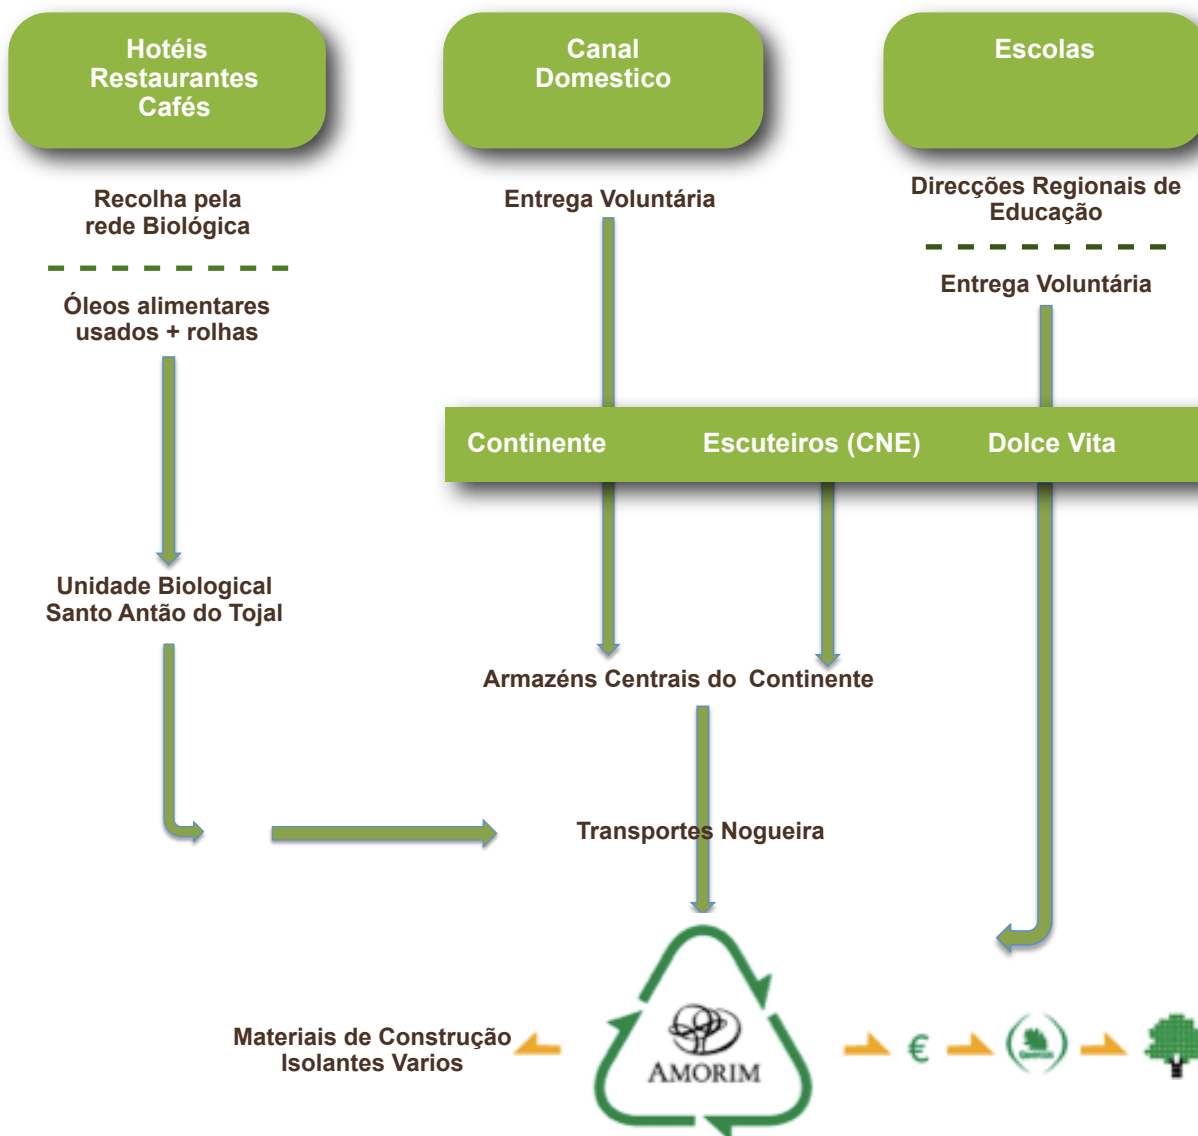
Hotéis
Restaurantes
Cafés

Canal
Domestico

Escolas

Recolha pela
rede Biológica

Óleos alimentares
usados + rolhas

Entrega Voluntária

Direcções Regionais de
Educação

Entrega Voluntária

Continente

Escuteiros (CNE)

Dolce Vita

Unidade Biological
Santo Antão do Tojal

Armazéns Centrais do Continente

Transportes Nogueira

Materiais de Construção
Isolantes Varios

AMORIM

€